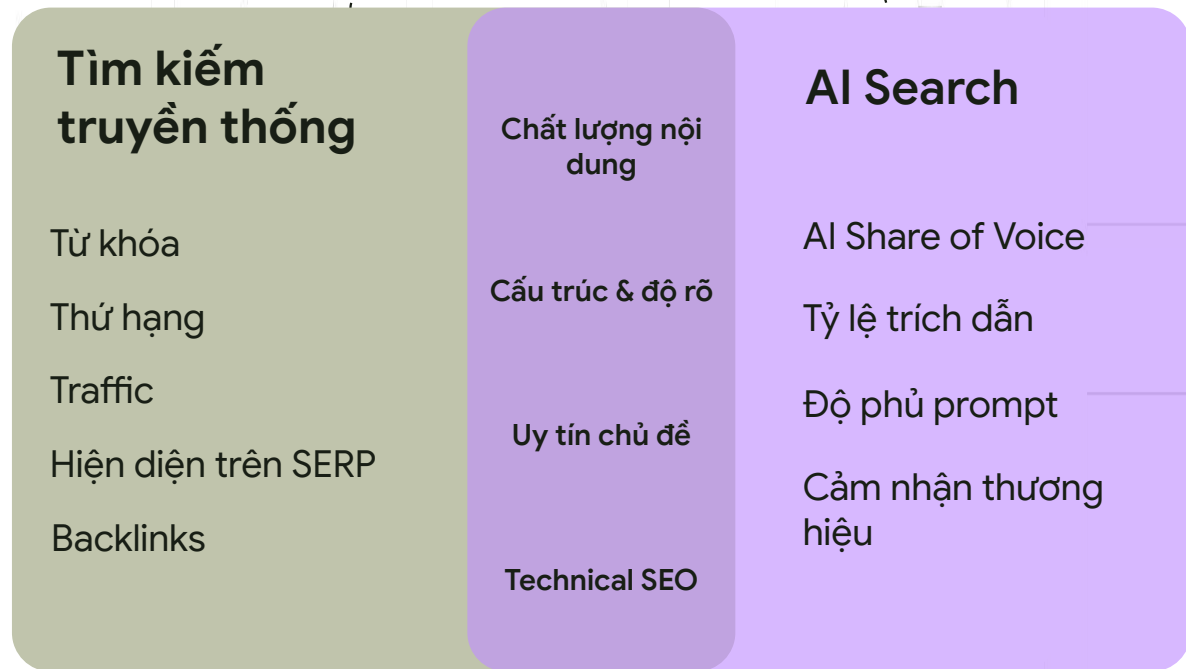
Tìm kiếm truyền thống

Từ khóa

Thứ hạng

Traffic

Hiện diện trên SERP

Backlinks

Chất lượng nội dung

Cấu trúc & độ rõ

Uy tín chủ đề

Technical SEO

AI Search

AI Share of Voice

Tỷ lệ trích dẫn

Độ phủ prompt

Cảm nhận thương hiệu